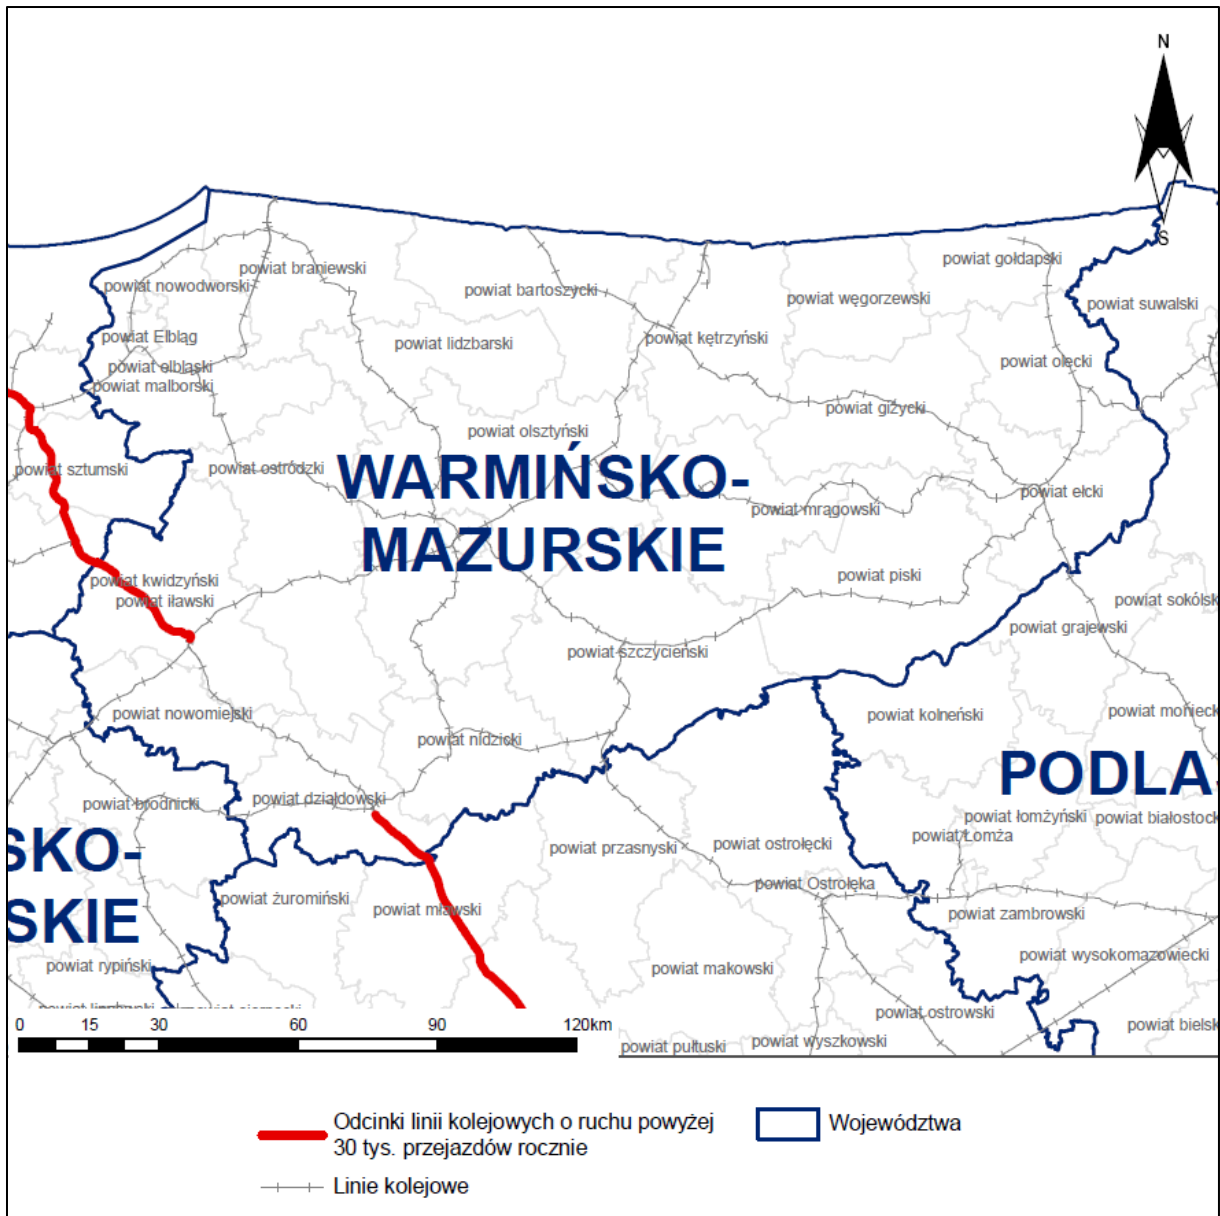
N
S

powiat braniewski
powiat nowodworski
powiat bartoszycki
powiat gołdapski
powiat węgorzewski
powiat suwalski
powiat Elbląg
powiat elbląski
powiat malborski
powiat lidzbarski
powiat kętrzyński
powiat olecki
powiat giżycki
powiat olsztyński
powiat sztumski
powiat ostródzki

WARMIŃSKO-
MAZURSKIE

powiat mrągowski
powiat ełcki
powiat piski
powiat kwidzyński
powiat iławski
powiat sokólski
powiat grajewski
powiat szczycieński
powiat nowomiejski
powiat kolneński
powiat moniecki
powiat nidzicki

PODLA

powiat brodnicki
powiat działdowski
powiat łomżyński
powiat białostocki
powiat Łomża
powiat przasnyski
powiat ostrołęcki

SKO-
SKIE

powiat Ostrołęka
powiat żuromiński
powiat mławski
powiat zambrowski
powiat wysokomazowiecki
powiat rypiński
powiat makowski
powiat ostrowski
powiat bielski
powiat pułtuski
powiat wyszkowski

0 15 30 60 90 120km

Odcinki linii kolejowych o ruchu powyżej 30 tys. przejazdów rocznie

Województwa

Linie kolejowe